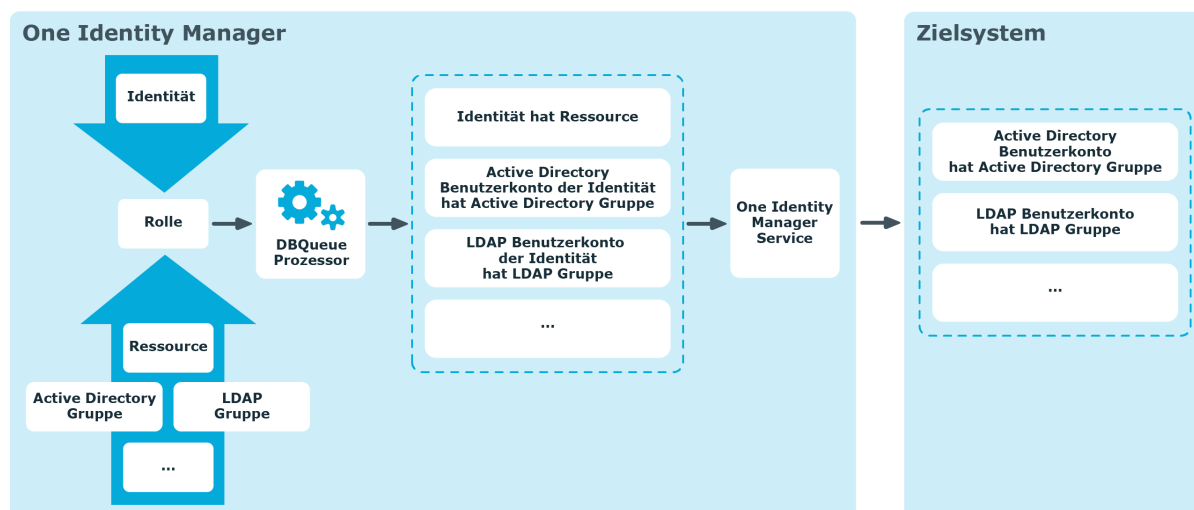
One Identity Manager

Identität

Rolle

Ressource

Active Directory Gruppe

LDAP Gruppe

...

DBQueue Prozessor

Identität hat Ressource

Active Directory Benutzerkonto der Identität hat Active Directory Gruppe

LDAP Benutzerkonto der Identität hat LDAP Gruppe

...

One Identity Manager Service

Zielsystem

Active Directory Benutzerkonto hat Active Directory Gruppe

LDAP Benutzerkonto hat LDAP Gruppe

...